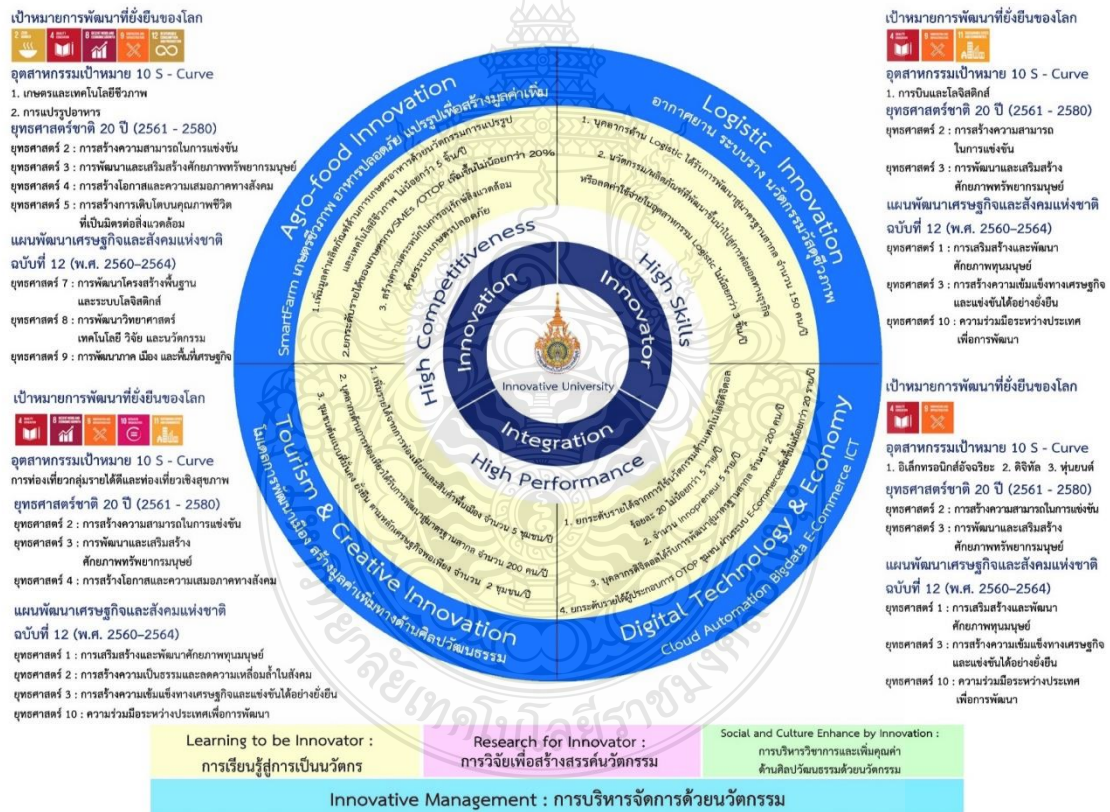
เป้าหมายการพัฒนาที่ยั่งยืนของโลก

อุตสาหกรรมเป้าหมาย 10 S - Curve
1. เกษตรและเทคโนโลยีชีวภาพ
2. การแปรรูปอาหาร
ยุทธศาสตร์ชาติ 20 ปี (2561 - 2580)
ยุทธศาสตร์ 2 : การสร้างความสามารถในการแข่งขัน
ยุทธศาสตร์ 3 : การพัฒนาและเสริมสร้างศักยภาพทรัพยากรมนุษย์
ยุทธศาสตร์ 4 : การสร้างโอกาสและความเสมอภาคทางสังคม
ยุทธศาสตร์ 5 : การสร้างการเติบโตบนคุณภาพชีวิตที่เป็นมิตรต่อสิ่งแวดล้อม
แผนพัฒนาเศรษฐกิจและสังคมแห่งชาติ ฉบับที่ 12 (พ.ศ. 2560–2564)
ยุทธศาสตร์ 7 : การพัฒนาโครงสร้างพื้นฐานและระบบโลจิสติกส์
ยุทธศาสตร์ 8 : การพัฒนาวิทยาศาสตร์ เทคโนโลยี วิจัย และนวัตกรรม
ยุทธศาสตร์ 9 : การพัฒนาภาค เมือง และพื้นที่เศรษฐกิจ

เป้าหมายการพัฒนาที่ยั่งยืนของโลก

อุตสาหกรรมเป้าหมาย 10 S - Curve
การท่องเที่ยวกลุ่มรายได้ดีและท่องเที่ยวเชิงสุขภาพ
ยุทธศาสตร์ชาติ 20 ปี (2561 - 2580)
ยุทธศาสตร์ 2 : การสร้างความสามารถในการแข่งขัน
ยุทธศาสตร์ 3 : การพัฒนาและเสริมสร้างศักยภาพทรัพยากรมนุษย์
ยุทธศาสตร์ 4 : การสร้างโอกาสและความเสมอภาคทางสังคม
แผนพัฒนาเศรษฐกิจและสังคมแห่งชาติ ฉบับที่ 12 (พ.ศ. 2560–2564)
ยุทธศาสตร์ 1 : การเสริมสร้างและพัฒนาศักยภาพทุนมนุษย์
ยุทธศาสตร์ 2 : การสร้างความเป็นธรรมและลดความเหลื่อมล้ำในสังคม
ยุทธศาสตร์ 3 : การสร้างความเข้มแข็งทางเศรษฐกิจและแข่งขันได้อย่างยั่งยืน
ยุทธศาสตร์ 10 : ความร่วมมือระหว่างประเทศเพื่อการพัฒนา

Agro-food Innovation
SmartFarm เกษตรชีวภาพ อาหารปลอดภัย แปรรูปเพื่อสร้างมูลค่าเพิ่ม
1. เพิ่มบุคลากรที่มีทักษะด้านการเกษตรทางด้านนวัตกรรมการแปรรูป และเทคโนโลยีชีวภาพ ไม่น้อยกว่า 5 ชิ้น/ปี
2. ยกระดับรายได้ของเกษตรกร/SMEs/OTOP เพิ่มขึ้นไม่น้อยกว่า 20%
3. สร้างความตระหนักในการรักษาสิ่งแวดล้อม ด้วยระบบเกษตรปลอดภัย

Logistic Innovation
อากาศยาน ระบบราง นวัตกรรมวัสดุชีวภาพ
1. บุคลากรด้าน Logistic ได้รับการพัฒนาสู่มาตรฐานสากล จำนวน 150 คน/ปี
2. นวัตกรรม/ผลิตภัณฑ์ที่พัฒนาขึ้นนำไปสู่การต่อยอดทางธุรกิจ หรือลดค่าใช้จ่ายในอุตสาหกรรม Logistic ไม่น้อยกว่า 3 ชิ้น/ปี

Tourism & Creative Innovation
โมเดลการพัฒนาเมือง สร้างมูลค่าเพิ่มทางด้านศิลปวัฒนธรรม
1. เพิ่มรายได้จากการท่องเที่ยวและสินค้าที่เพิ่มขึ้น จำนวน 5 ชุมชน/ปี
2. บุคลากรด้านการท่องเที่ยวได้รับการพัฒนาสู่มาตรฐานสากล จำนวน 200 คน/ปี
3. ชุมชนต้นแบบเชิงแนวคิด ตามหลักเศรษฐกิจพอเพียง จำนวน 2 ชุมชน/ปี

Digital Technology & Economy
Cloud Automation Bigdata E-Commerce ICT
1. ยกระดับรายได้จากการใช้นวัตกรรมด้านเทคโนโลยีดิจิตอล ร้อยละ 20 ไม่น้อยกว่า 5 รายปี
2. จำนวน Innopreneur 5 ราย/ปี
3. บุคลากรดิจิตอลได้รับการพัฒนาสู่มาตรฐานสากล จำนวน 200 คน/ปี
4. ยกระดับรายได้ผู้ประกอบการ OTOP ชุมชน ผ่านระบบ E-Commerce เพิ่มขึ้นไม่น้อยกว่า 20 ราย/ปี

High Competitiveness
High Skills
High Performance
Innovation
Innovator
Integration
Innovative University

เป้าหมายการพัฒนาที่ยั่งยืนของโลก

อุตสาหกรรมเป้าหมาย 10 S - Curve
1. การบินและโลจิสติกส์
ยุทธศาสตร์ชาติ 20 ปี (2561 - 2580)
ยุทธศาสตร์ 2 : การสร้างความสามารถในการแข่งขัน
ยุทธศาสตร์ 3 : การพัฒนาและเสริมสร้างศักยภาพทรัพยากรมนุษย์
แผนพัฒนาเศรษฐกิจและสังคมแห่งชาติ ฉบับที่ 12 (พ.ศ. 2560–2564)
ยุทธศาสตร์ 1 : การเสริมสร้างและพัฒนาศักยภาพทุนมนุษย์
ยุทธศาสตร์ 3 : การสร้างความเข้มแข็งทางเศรษฐกิจและแข่งขันได้อย่างยั่งยืน
ยุทธศาสตร์ 10 : ความร่วมมือระหว่างประเทศเพื่อการพัฒนา

เป้าหมายการพัฒนาที่ยั่งยืนของโลก

อุตสาหกรรมเป้าหมาย 10 S - Curve
1. อิเล็กทรอนิกส์อัจฉริยะ 2. ดิจิทัล 3. หุ่นยนต์
ยุทธศาสตร์ชาติ 20 ปี (2561 - 2580)
ยุทธศาสตร์ 2 : การสร้างความสามารถในการแข่งขัน
ยุทธศาสตร์ 3 : การพัฒนาและเสริมสร้างศักยภาพทรัพยากรมนุษย์
แผนพัฒนาเศรษฐกิจและสังคมแห่งชาติ ฉบับที่ 12 (พ.ศ. 2560–2564)
ยุทธศาสตร์ 1 : การเสริมสร้างและพัฒนาศักยภาพทุนมนุษย์
ยุทธศาสตร์ 3 : การสร้างความเข้มแข็งทางเศรษฐกิจและแข่งขันได้อย่างยั่งยืน
ยุทธศาสตร์ 10 : ความร่วมมือระหว่างประเทศเพื่อการพัฒนา

Learning to be Innovator : การเรียนรู้สู่การเป็นนวัตกร

Research for Innovator : การวิจัยเพื่อสร้างสรรค์นวัตกรรม

Social and Culture Enhance by Innovation : การบริหารวิชาการและเพิ่มคุณค่าด้านศิลปวัฒนธรรมด้วยนวัตกรรม

Innovative Management : การบริหารจัดการด้วยนวัตกรรม